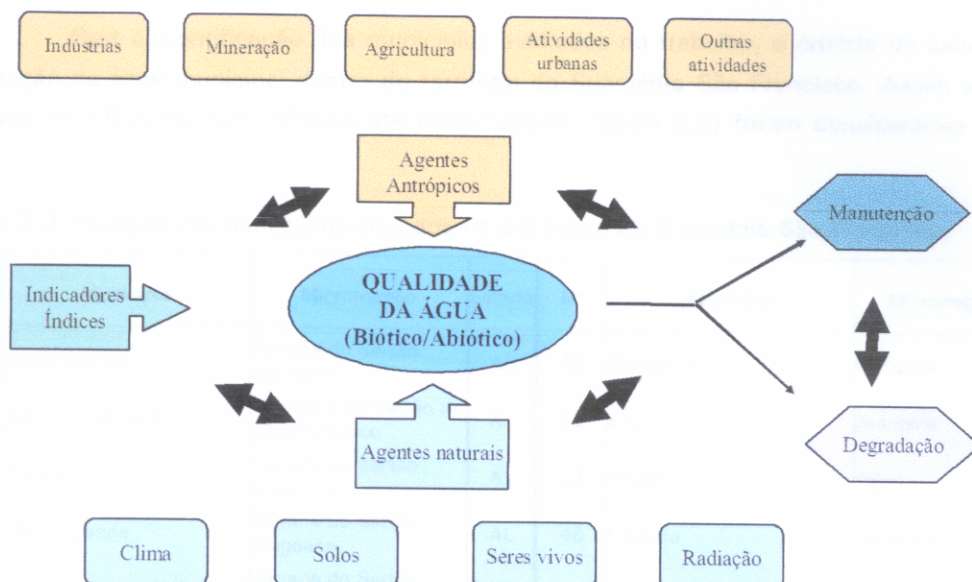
Indústrias

Mineração

Agricultura

Atividades urbanas

Outras atividades

Agentes Antrópicos

Manutenção

Indicadores
Índices

QUALIDADE DA ÁGUA (Biótico/Abiótico)

Degradação

Agentes naturais

Clima

Solos

Seres vivos

Radiação